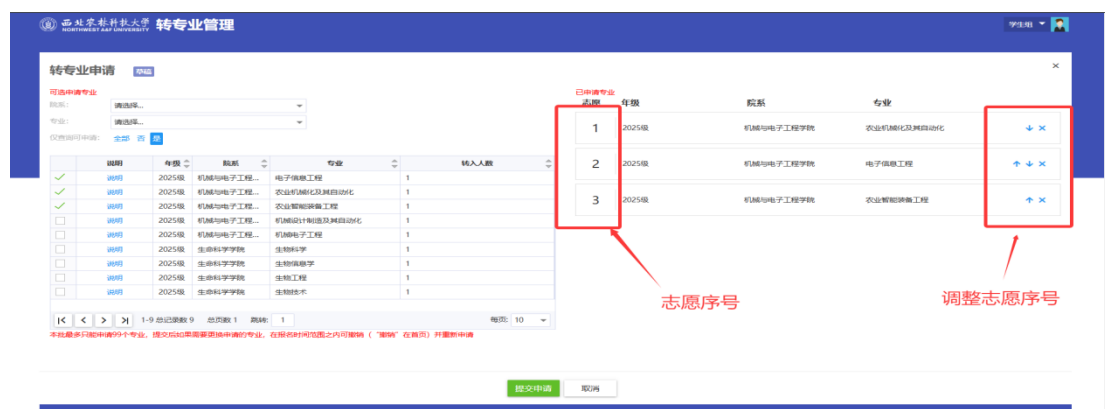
西北农林科技大学 NORTHWEST A&F UNIVERSITY 转专业管理

学生组

转专业申请 草稿

×

可选申请专业

院系: 请选择...

专业: 请选择...

仅查询可申请: 全部 否 是

| | 说明 | 年级 | 院系 | 专业 | 转入人数 |
|---|---|---|---|---|---|
| ✓ | 说明 | 2025级 | 机械与电子工程... | 电子信息工程 | 1 |
| ✓ | 说明 | 2025级 | 机械与电子工程... | 农业机械化及其自动化 | 1 |
| ✓ | 说明 | 2025级 | 机械与电子工程... | 农业智能装备工程 | 1 |
| | 说明 | 2025级 | 机械与电子工程... | 机械设计制造及其自动化 | 1 |
| | 说明 | 2025级 | 机械与电子工程... | 机械电子工程 | 1 |
| | 说明 | 2025级 | 生命科学学院 | 生物科学 | 1 |
| | 说明 | 2025级 | 生命科学学院 | 生物信息学 | 1 |
| | 说明 | 2025级 | 生命科学学院 | 生物工程 | 1 |
| | 说明 | 2025级 | 生命科学学院 | 生物技术 | 1 |

1-9 总记录数 9 总页数 1 跳转: 1 每页: 10

本批最多只能申请99个专业，提交后如果需要更换申请的专业，在报名时间范围之内可撤销（"撤销"在首页）并重新申请

已申请专业

| 志愿 | 年级 | 院系 | 专业 |
|---|---|---|---|
| 1 | 2025级 | 机械与电子工程学院 | 农业机械化及其自动化 |
| 2 | 2025级 | 机械与电子工程学院 | 电子信息工程 |
| 3 | 2025级 | 机械与电子工程学院 | 农业智能装备工程 |

志愿序号

调整志愿序号

提交申请 取消